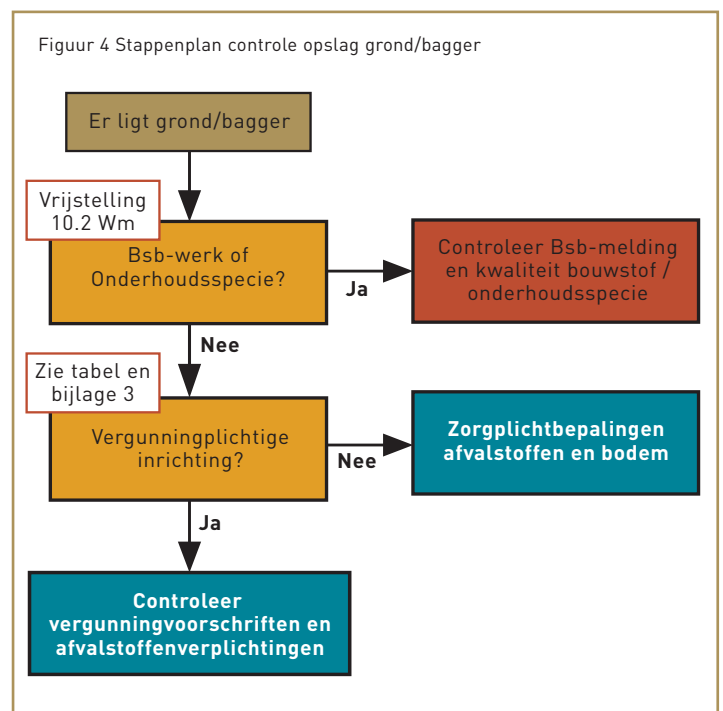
Figuur 4 Stappenplan controle opslag grond/bagger

Er ligt grond/bagger

Vrijstelling 10.2 Wm

Bsb-werk of Onderhoudsspecie?

Ja

Controleer Bsb-melding en kwaliteit bouwstof / onderhoudsspecie

Nee

Zie tabel en bijlage 3

Vergunningplichtige inrichting?

Nee

Zorgplichtbepalingen afvalstoffen en bodem

Ja

Controleer vergunningvoorschriften en afvalstoffenverplichtingen